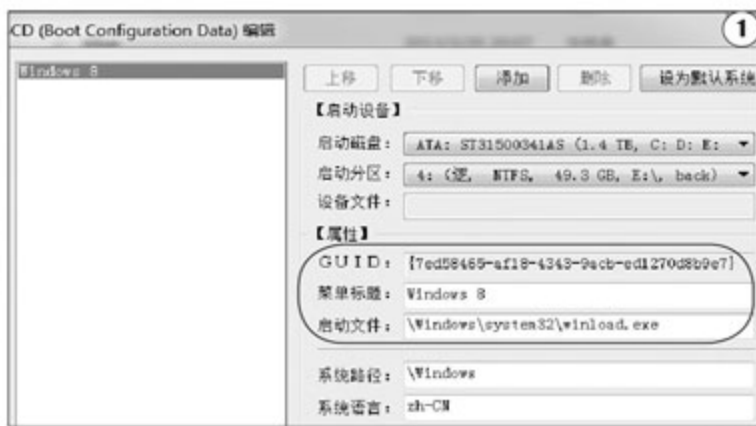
CD (Boot Configuration Data) 编辑

1

Windows 8

上移 下移 添加 删除 设为默认系统

【启动设备】

启动磁盘： ATA: ST31500341AS (1.4 TB, C: D: E:

启动分区： 4: (逻, NTFS, 49.3 GB, E:\, back)

设备文件：

【属性】

GUID： {7ed58465-af18-4343-9acb-cd1270d8b9e7}

菜单标题： Windows 8

启动文件： \Windows\system32\winload.exe

系统路径： \Windows

系统语言： zh-CN